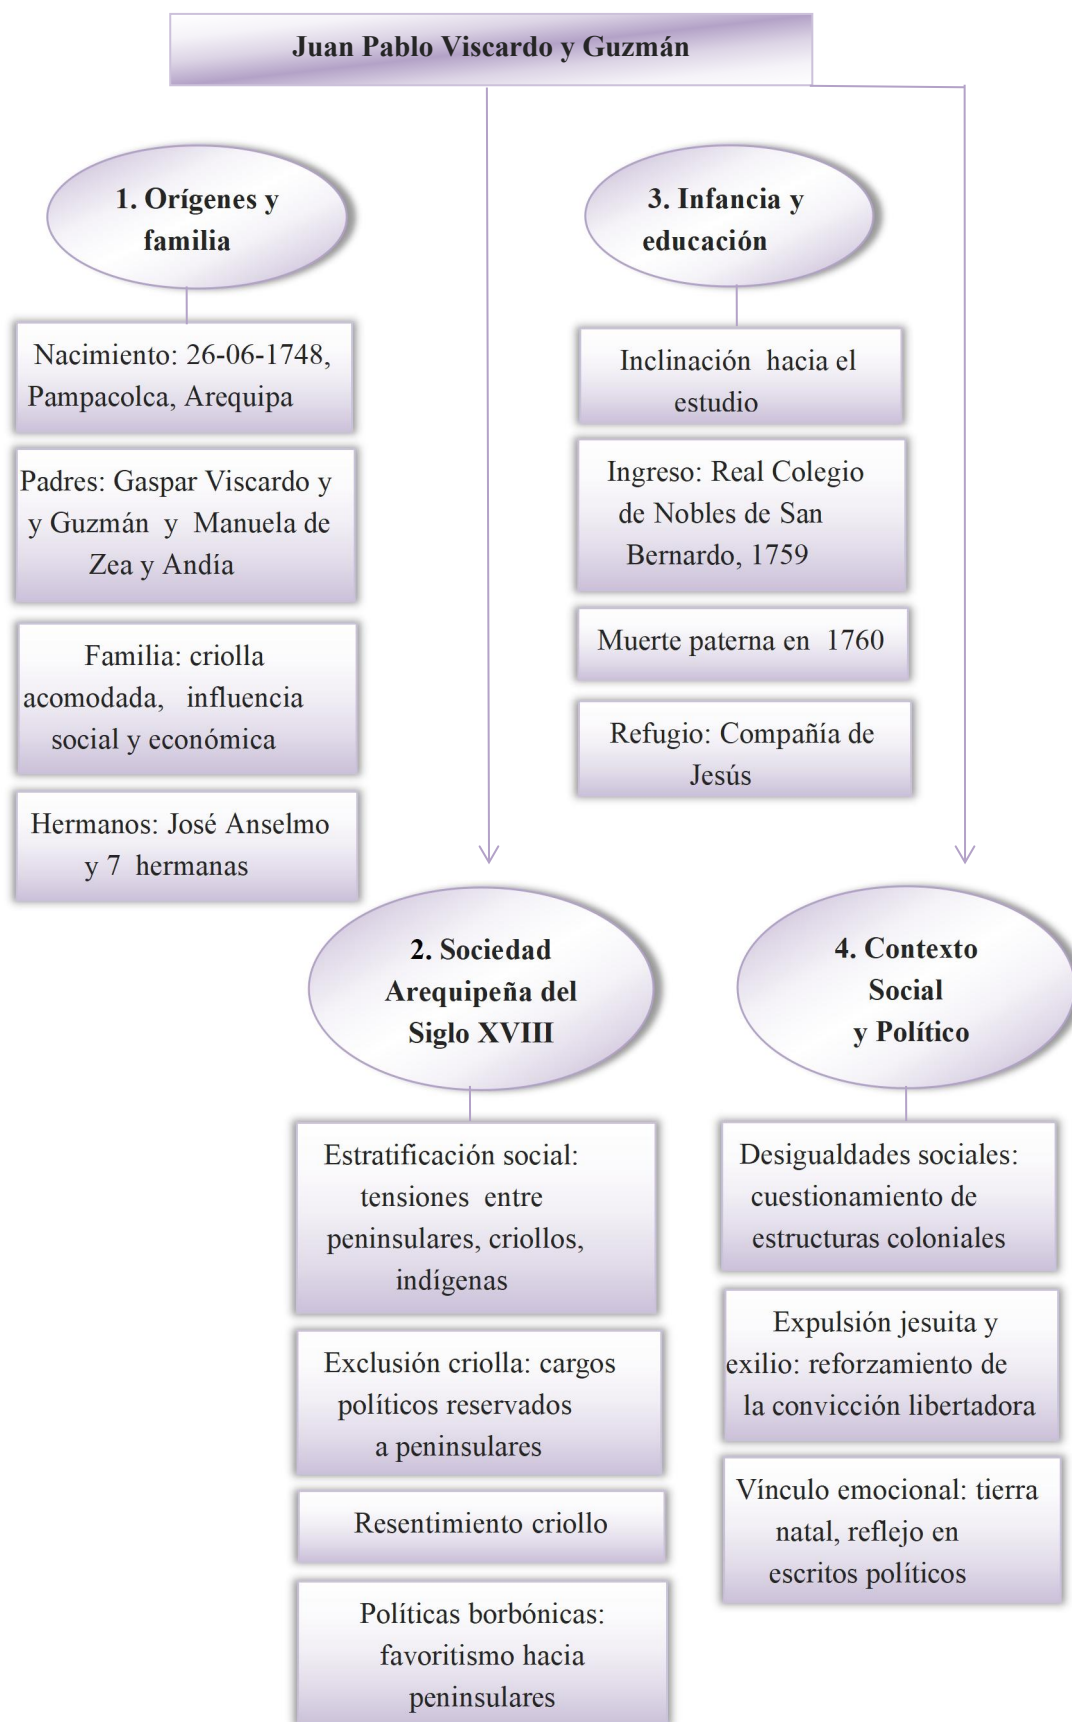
Juan Pablo Viscardo y Guzmán

1. Orígenes y familia

Nacimiento: 26-06-1748, Pampacolca, Arequipa

Padres: Gaspar Viscardo y y Guzmán y Manuela de Zea y Andía

Familia: criolla acomodada, influencia social y económica

Hermanos: José Anselmo y 7 hermanas

3. Infancia y educación

Inclinación hacia el estudio

Ingreso: Real Colegio de Nobles de San Bernardo, 1759

Muerte paterna en 1760

Refugio: Compañía de Jesús

2. Sociedad Arequipeña del Siglo XVIII

Estratificación social: tensiones entre peninsulares, criollos, indígenas

Exclusión criolla: cargos políticos reservados a peninsulares

Resentimiento criollo

Políticas borbónicas: favoritismo hacia peninsulares

4. Contexto Social y Político

Desigualdades sociales: cuestionamiento de estructuras coloniales

Expulsión jesuita y exilio: reforzamiento de la convicción libertadora

Vínculo emocional: tierra natal, reflejo en escritos políticos